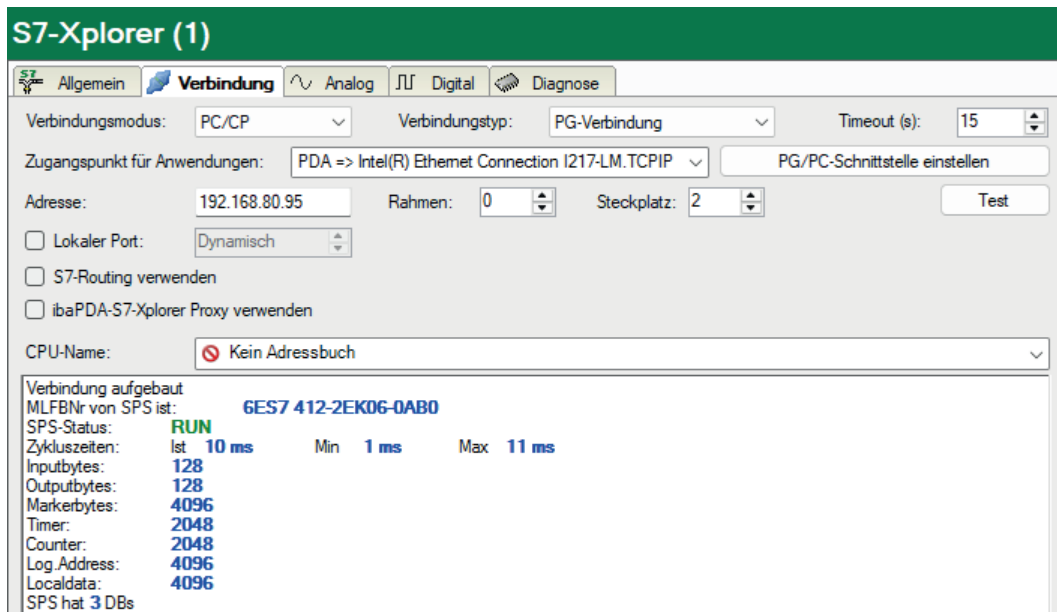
S7-Xplorer (1)

Allgemein | Verbindung | Analog | Digital | Diagnose

Verbindungsmodus: PC/CP
Verbindungstyp: PG-Verbindung
Timeout (s): 15

Zugangspunkt für Anwendungen: PDA => Intel(R) Ethernet Connection I217-LM.TCPIP
PG/PC-Schnittstelle einstellen

Adresse: 192.168.80.95
Rahmen: 0
Steckplatz: 2
Test

Lokaler Port: Dynamisch

S7-Routing verwenden

ibaPDA-S7-Xplorer Proxy verwenden

CPU-Name: Kein Adressbuch

Verbindung aufgebaut
MLFBNr von SPS ist: 6ES7 412-2EK06-0AB0
SPS-Status: RUN
Zykluszeiten: Ist 10 ms Min 1 ms Max 11 ms
Inputbytes: 128
Outputbytes: 128
Markerbytes: 4096
Timer: 2048
Counter: 2048
Log.Address: 4096
Localdata: 4096
SPS hat 3 DBs